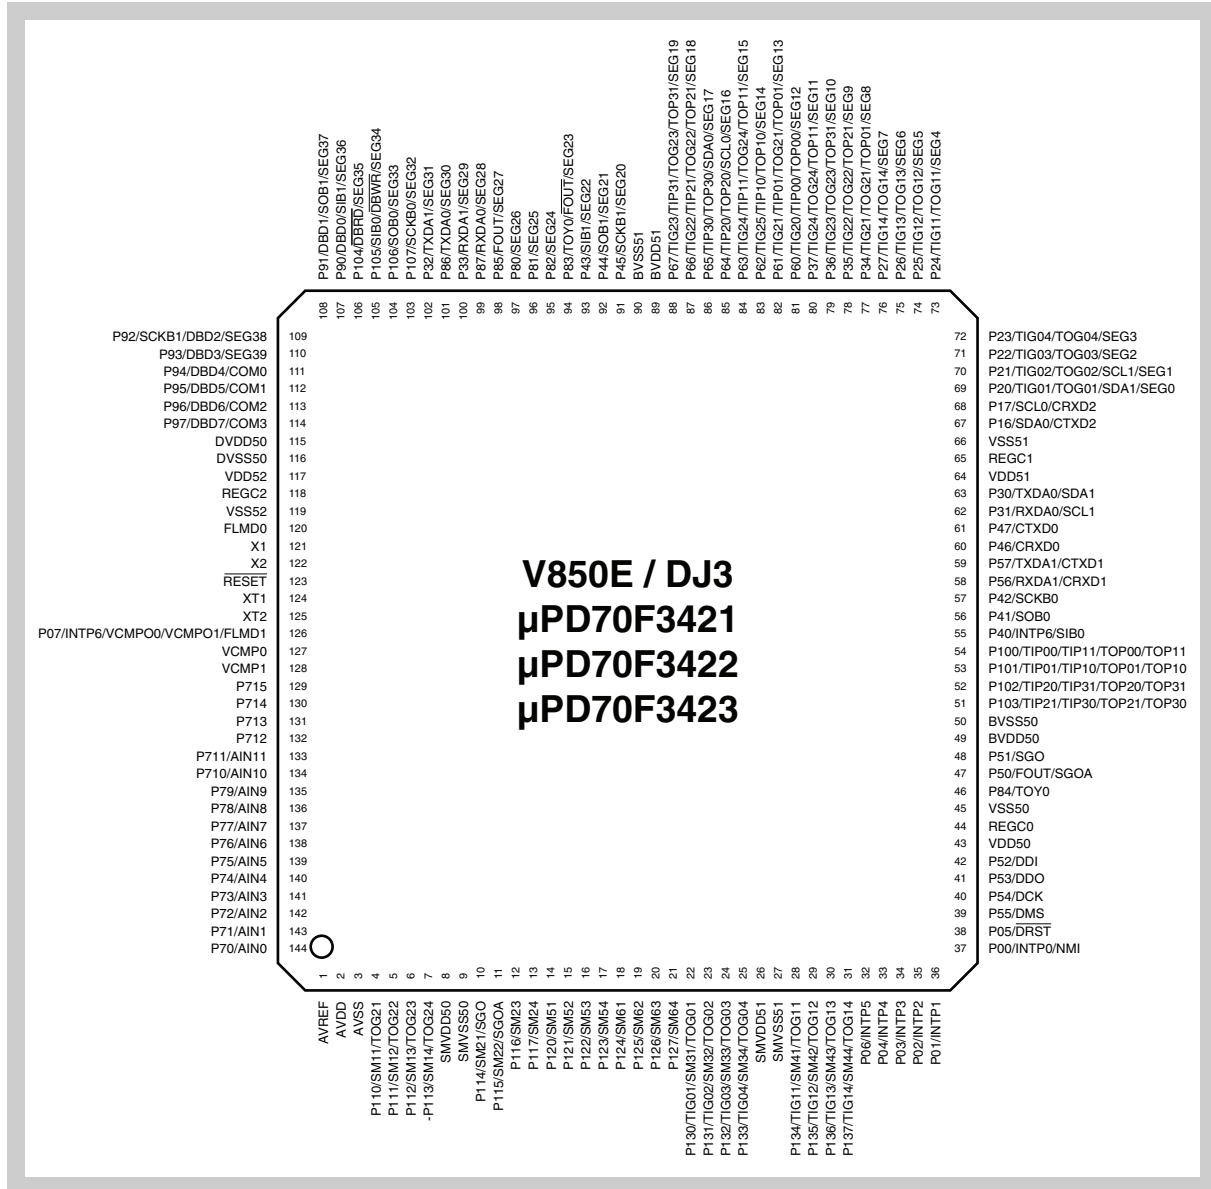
P91/DBD1/SOB1/SEG37 108
P90/DBD0/SIB1/SEG36 107
P104/$\overline{DBRD}$/SEG35 106
P105/SIB0/$\overline{DBWR}$/SEG34 105
P106/SOB0/SEG33 104
P107/SCKB0/SEG32 103
P32/TXDA1/SEG31 102
P86/TXDA0/SEG30 101
P33/RXDA1/SEG29 100
P87/RXDA0/SEG28 99
P85/FOUT/SEG27 98
P80/SEG26 97
P81/SEG25 96
P82/SEG24 95
P83/TOY0/$\overline{FOUT}$/SEG23 94
P43/SIB1/SEG22 93
P44/SOB1/SEG21 92
P45/SCKB1/SEG20 91
BVSS51 90
BVDD51 89
P67/TIG23/TIP31/TOG23/TOP31/SEG19 88
P66/TIG22/TIP21/TOG22/TOP21/SEG18 87
P65/TIP30/TOP30/SDA0/SEG17 86
P64/TIP20/TOP20/SCL0/SEG16 85
P63/TIG24/TIP11/TOG24/TOP11/SEG15 84
P62/TIG25/TIP10/TOP10/SEG14 83
P61/TIG21/TIP01/TOG21/TOP01/SEG13 82
P60/TIG20/TIP00/TOP00/SEG12 81
P37/TIG24/TOP11/SEG11 80
P36/TIG23/TOG23/TOP31/SEG10 79
P35/TIG22/TOG22/TOP21/SEG9 78
P34/TIG21/TOP01/SEG8 77
P27/TIG14/TOG14/SEG7 76
P26/TIG13/TOG13/SEG6 75
P25/TIG12/TOG12/SEG5 74
P24/TIG11/TOG11/SEG4 73

P92/SCKB1/DBD2/SEG38 109
P93/DBD3/SEG39 110
P94/DBD4/COM0 111
P95/DBD5/COM1 112
P96/DBD6/COM2 113
P97/DBD7/COM3 114
DVDD50 115
DVSS50 116
VDD52 117
REGC2 118
VSS52 119
FLMD0 120
X1 121
X2 122
$\overline{RESET}$ 123
XT1 124
XT2 125
P07/INTP6/VCMPO0/VCMPO1/FLMD1 126
VCMP0 127
VCMP1 128
P715 129
P714 130
P713 131
P712 132
P711/AIN11 133
P710/AIN10 134
P79/AIN9 135
P78/AIN8 136
P77/AIN7 137
P76/AIN6 138
P75/AIN5 139
P74/AIN4 140
P73/AIN3 141
P72/AIN2 142
P71/AIN1 143
P70/AIN0 144

V850E / DJ3
µPD70F3421
µPD70F3422
µPD70F3423

72 P23/TIG04/TOG04/SEG3
71 P22/TIG03/TOG03/SEG2
70 P21/TIG02/TOG02/SCL1/SEG1
69 P20/TIG01/TOG01/SDA1/SEG0
68 P17/SCL0/CRXD2
67 P16/SDA0/CTXD2
66 VSS51
65 REGC1
64 VDD51
63 P30/TXDA0/SDA1
62 P31/RXDA0/SCL1
61 P47/CTXD0
60 P46/CRXD0
59 P57/TXDA1/CTXD1
58 P56/RXDA1/CRXD1
57 P42/SCKB0
56 P41/SOB0
55 P40/INTP6/SIB0
54 P100/TIP00/TIP11/TOP00/TOP11
53 P101/TIP01/TIP10/TOP01/TOP10
52 P102/TIP20/TIP31/TOP20/TOP31
51 P103/TIP21/TIP30/TOP21/TOP30
50 BVSS50
49 BVDD50
48 P51/SGO
47 P50/FOUT/SGOA
46 P84/TOY0
45 VSS50
44 REGC0
43 VDD50
42 P52/DDI
41 P53/DDO
40 P54/DCK
39 P55/DMS
38 P05/$\overline{DRST}$
37 P00/INTP0/NMI

1 AVREF
2 AVDD
3 AVSS
4 P110/SM11/TOG21
5 P111/SM12/TOG22
6 P112/SM13/TOG23
7 -P113/SM14/TOG24
8 SMVDD50
9 SMVSS50
10 P114/SM21/SGO
11 P115/SM22/SGOA
12 P116/SM23
13 P117/SM24
14 P120/SM51
15 P121/SM52
16 P122/SM53
17 P123/SM54
18 P124/SM61
19 P125/SM62
20 P126/SM63
21 P127/SM64
22 P130/TIG01/SM31/TOG01
23 P131/TIG02/SM32/TOG02
24 P132/TIG03/SM33/TOG03
25 P133/TIG04/SM34/TOG04
26 SMVDD51
27 SMVSS51
28 P134/TIG11/SM41/TOG11
29 P135/TIG12/SM42/TOG12
30 P136/TIG13/SM43/TOG13
31 P137/TIG14/SM44/TOG14
32 P06/INTP5
33 P04/INTP4
34 P03/INTP3
35 P02/INTP2
36 P01/INTP1